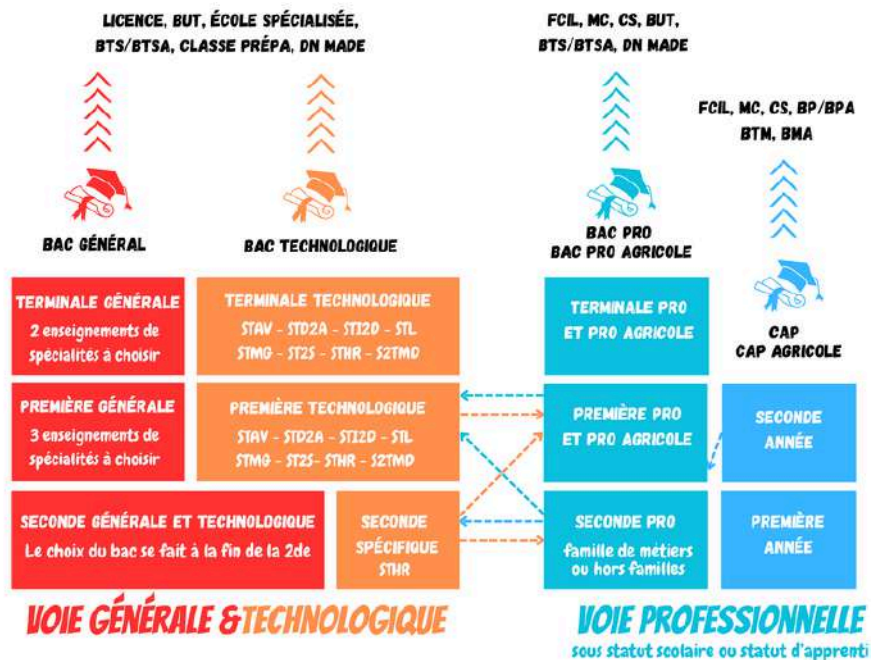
LICENCE, BUT, ÉCOLE SPÉCIALISÉE, BTS/BTSA, CLASSE PRÉPA, DN MADE

FCIL, MC, CS, BUT, BTS/BTSA, DN MADE

FCIL, MC, CS, BP/BPA BTM, BMA

BAC GÉNÉRAL

BAC TECHNOLOGIQUE

BAC PRO BAC PRO AGRICOLE

CAP CAP AGRICOLE

TERMINALE GÉNÉRALE
2 enseignements de spécialités à choisir

TERMINALE TECHNOLOGIQUE
STAV - STD2A - STI2D - STL STMG - ST2S - STHR - S2TMD

TERMINALE PRO ET PRO AGRICOLE

PREMIÈRE GÉNÉRALE
3 enseignements de spécialités à choisir

PREMIÈRE TECHNOLOGIQUE
STAV - STD2A - STI2D - STL STMG - ST2S- STHR - S2TMD

PREMIÈRE PRO ET PRO AGRICOLE

SECONDE ANNÉE

SECONDE GÉNÉRALE ET TECHNOLOGIQUE
Le choix du bac se fait à la fin de la 2de

SECONDE SPÉCIFIQUE STHR

SECONDE PRO
famille de métiers ou hors familles

PREMIÈRE ANNÉE

VOIE GÉNÉRALE &TECHNOLOGIQUE

VOIE PROFESSIONNELLE
sous statut scolaire ou statut d'apprenti